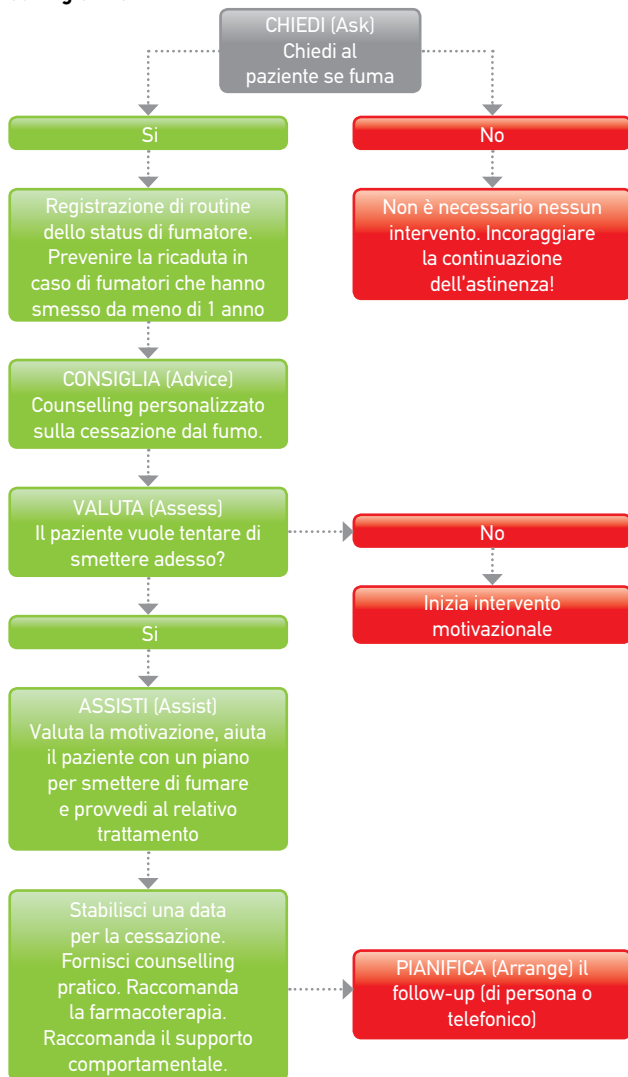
CHIEDI (Ask)
Chiedi al paziente se fuma

Si

No

Registrazione di routine dello status di fumatore. Prevenire la ricaduta in caso di fumatori che hanno smesso da meno di 1 anno

Non è necessario nessun intervento. Incoraggiare la continuazione dell'astinenza!

CONSIGLIA (Advice)
Counselling personalizzato sulla cessazione dal fumo.

VALUTA (Assess)
Il paziente vuole tentare di smettere adesso?

No

Inizia intervento motivazionale

Si

ASSISTI (Assist)
Valuta la motivazione, aiuta il paziente con un piano per smettere di fumare e provvedi al relativo trattamento

Stabilisci una data per la cessazione. Fornisci counselling pratico. Raccomanda la farmacoterapia. Raccomanda il supporto comportamentale.

PIANIFICA (Arrange) il follow-up (di persona o telefonico)